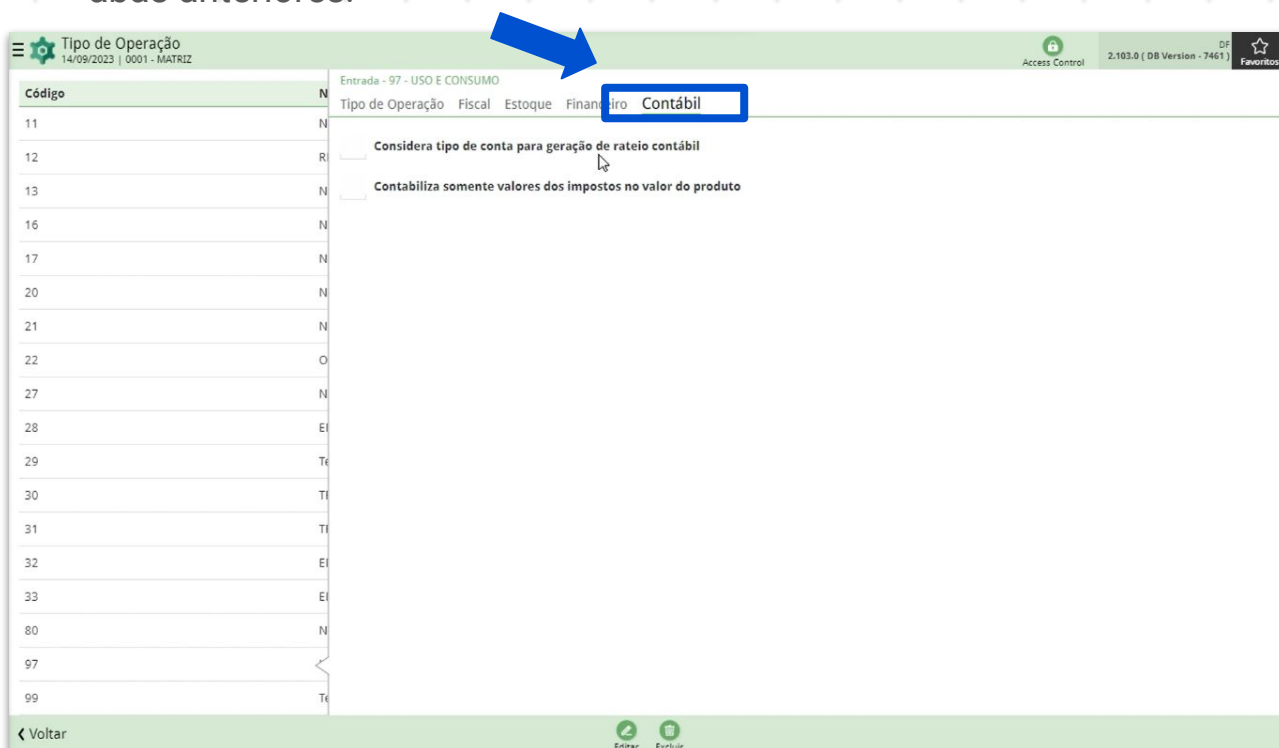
abas anteriores.

Tipo de Operação
14/09/2023 | 0001 - MATRIZ

Access Control
DF
2.103.0 ( DB Version - 7461 )
Favoritos

| Código | N |
|---|---|
| 11 | N |
| 12 | R |
| 13 | N |
| 16 | N |
| 17 | N |
| 20 | N |
| 21 | N |
| 22 | O |
| 27 | N |
| 28 | E |
| 29 | T |
| 30 | T |
| 31 | T |
| 32 | E |
| 33 | E |
| 80 | N |
| 97 | |
| 99 | T |

Entrada - 97 - USO E CONSUMO
Tipo de Operação Fiscal Estoque Financeiro Contábil

Considera tipo de conta para geração de rateio contábil

Contabiliza somente valores dos impostos no valor do produto

Voltar
Editar Excluir